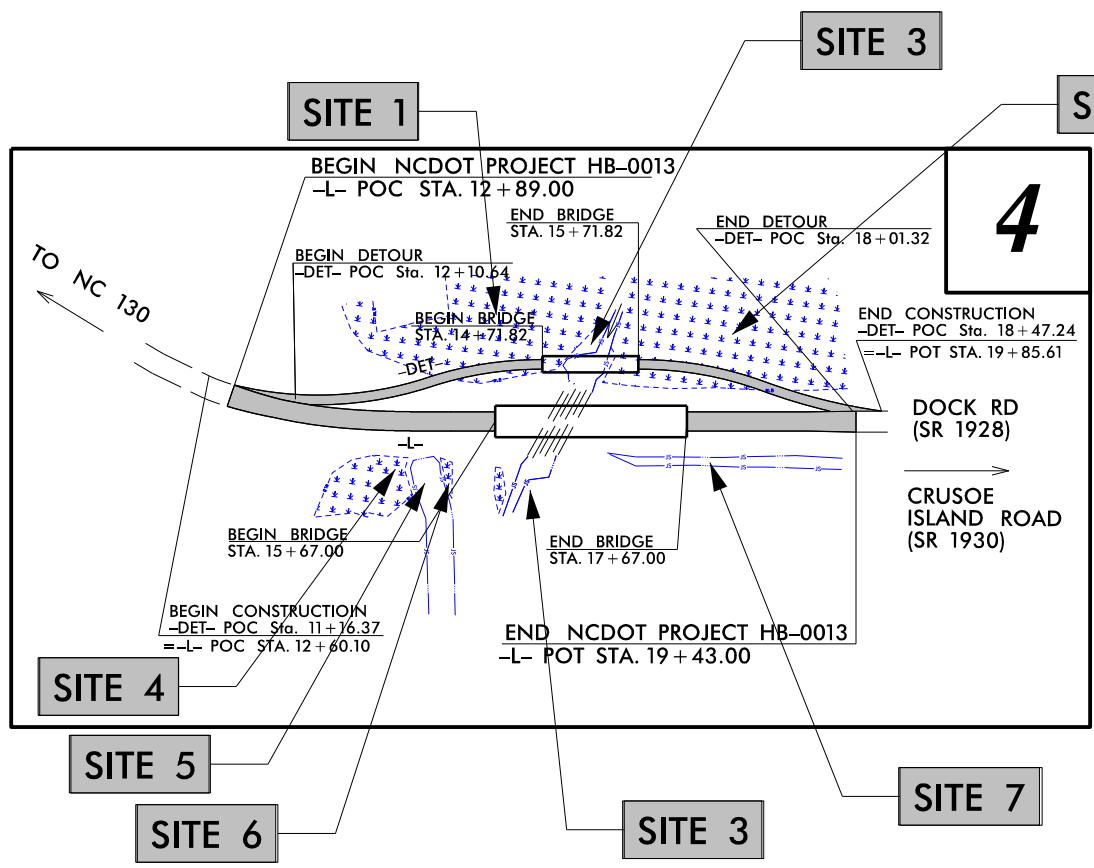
SITE 3

SITE 1

S

BEGIN NCDOT PROJECT HB-0013
-L- POC STA. 12+89.00

4

END BRIDGE
STA. 15+71.82

END DETOUR
-DET- POC Sta. 18+01.32

TO NC 130

BEGIN DETOUR
-DET- POC Sta. 12+10.64

BEGIN BRIDGE
STA. 14+71.82

-DET-

END CONSTRUCTION
-DET- POC Sta. 18+47.24
=-L- POT STA. 19+85.61

DOCK RD
(SR 1928)

-L-

CRUSOE
ISLAND ROAD
(SR 1930)

BEGIN BRIDGE
STA. 15+67.00

END BRIDGE
STA. 17+67.00

BEGIN CONSTRUCTIOIN
-DET- POC Sta. 11+16.37
=-L- POC STA. 12+60.10

END NCDOT PROJECT HB-0013
-L- POT STA. 19+43.00

SITE 4

SITE 5

SITE 6

SITE 3

SITE 7